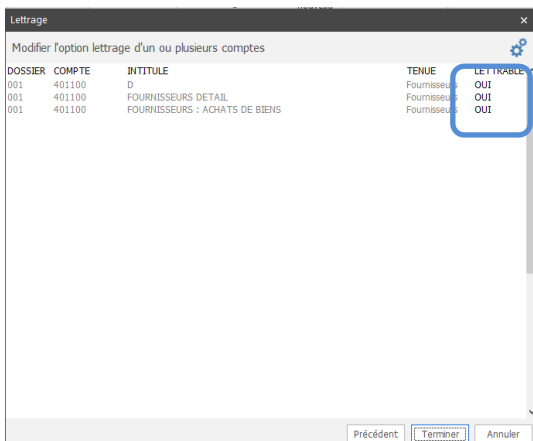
Lettrage

Modifier l'option lettrage d'un ou plusieurs comptes

| DOSSIER | COMPTE | INTITULE | TENUE | LETTRABLE |
|---|---|---|---|---|
| 001 | 401100 | D | Fournisseurs | OUI |
| 001 | 401100 | FOURNISSEURS DETAIL | Fournisseurs | OUI |
| 001 | 401100 | FOURNISSEURS : ACHATS DE BIENS | Fournisseurs | OUI |

Précédent Terminer Annuler